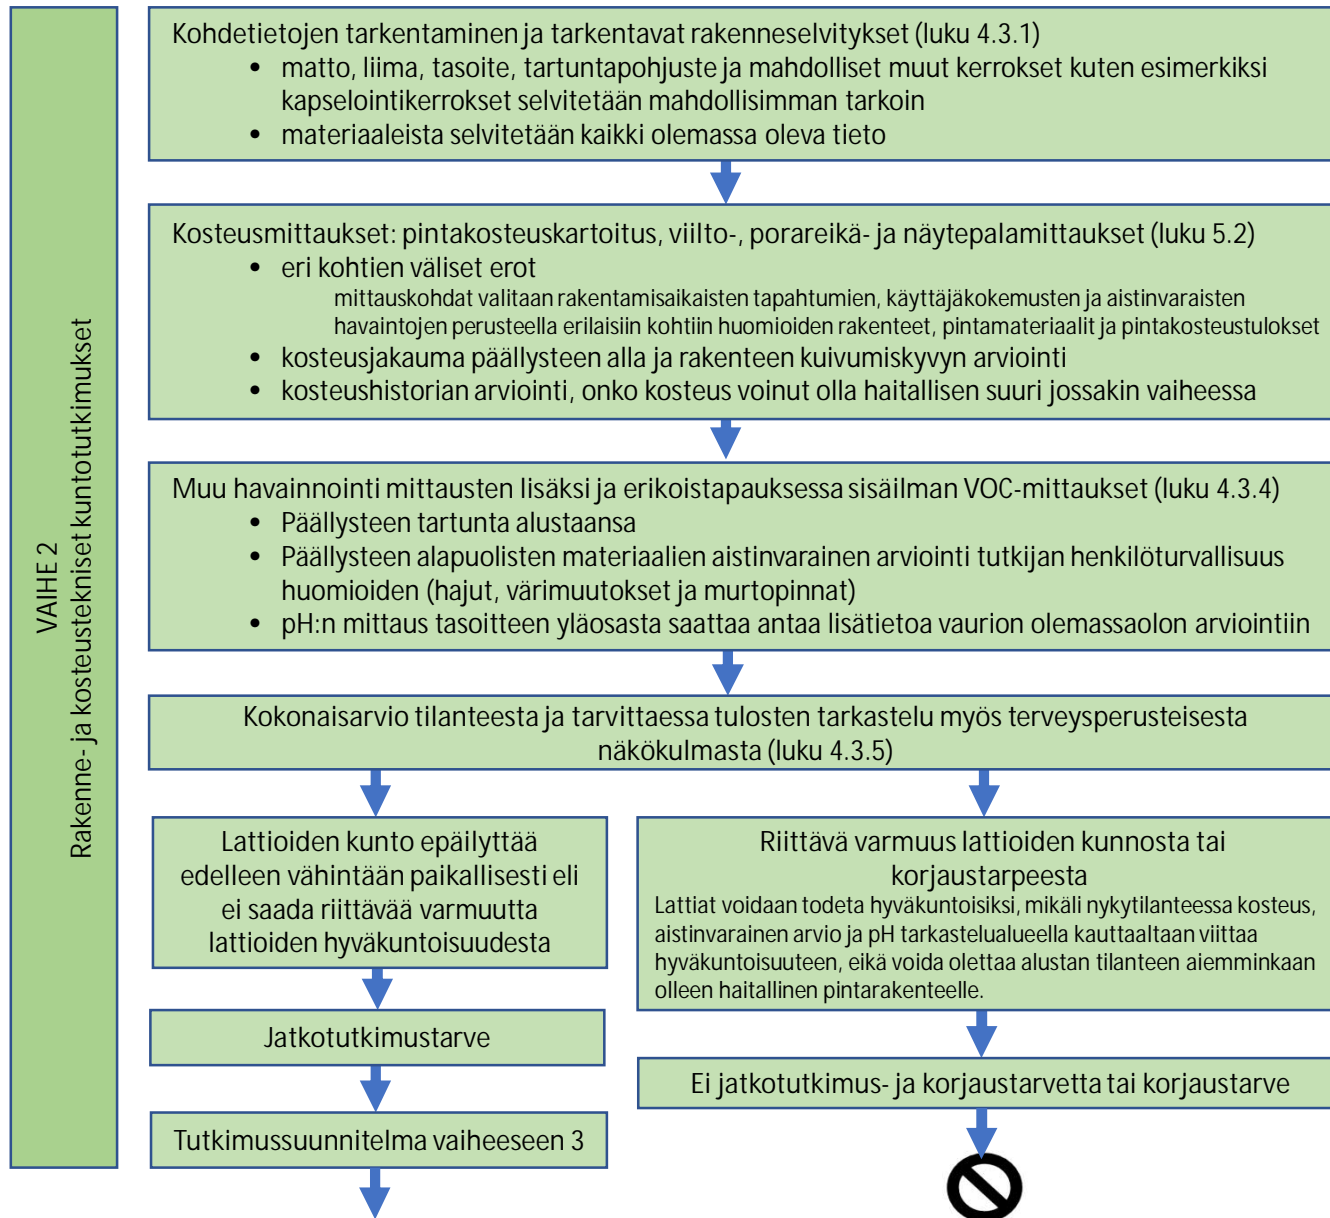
VAIHE 2
Rakenne- ja kosteustekniset kuntotutkimukset

Kohdetietojen tarkentaminen ja tarkentavat rakenneselvitykset (luku 4.3.1)
• matto, liima, tasoite, tartuntapohjuste ja mahdolliset muut kerrokset kuten esimerkiksi kapselointikerrokset selvitetään mahdollisimman tarkoin
• materiaaleista selvitetään kaikki olemassa oleva tieto

Kosteusmittaukset: pintakosteuskartoitus, viilto-, porareikä- ja näytepalamittaukset (luku 5.2)
• eri kohtien väliset erot
mittauskohdat valitaan rakentamisaikaisten tapahtumien, käyttäjäkokemusten ja aistinvaraisten havaintojen perusteella erilaisiin kohtiin huomioiden rakenteet, pintamateriaalit ja pintakosteustulokset
• kosteusjakauma päällysteen alla ja rakenteen kuivumiskyvyn arviointi
• kosteushistorian arviointi, onko kosteus voinut olla haitallisen suuri jossakin vaiheessa

Muu havainnointi mittausten lisäksi ja erikoistapauksessa sisäilman VOC-mittaukset (luku 4.3.4)
• Päällysteen tartunta alustaansa
• Päällysteen alapuolisten materiaalien aistinvarainen arviointi tutkijan henkilöturvallisuus huomioiden (hajut, värimuutokset ja murtopinnat)
• pH:n mittaus tasoitteen yläosasta saattaa antaa lisätietoa vaurion olemassaolon arviointiin

Kokonaisarvio tilanteesta ja tarvittaessa tulosten tarkastelu myös terveysperusteisesta näkökulmasta (luku 4.3.5)

Lattioiden kunto epäilyttää edelleen vähintään paikallisesti eli ei saada riittävää varmuutta lattioiden hyväkuntoisuudesta

Jatkotutkimustarve

Tutkimussuunnitelma vaiheeseen 3

Riittävä varmuus lattioiden kunnosta tai korjaustarpeesta
Lattiat voidaan todeta hyväkuntoisiksi, mikäli nykytilanteessa kosteus, aistinvarainen arvio ja pH tarkastelualueella kauttaaltaan viittaa hyväkuntoisuuteen, eikä voida olettaa alustan tilanteen aiemminkaan olleen haitallinen pintarakenteelle.

Ei jatkotutkimus- ja korjaustarvetta tai korjaustarve